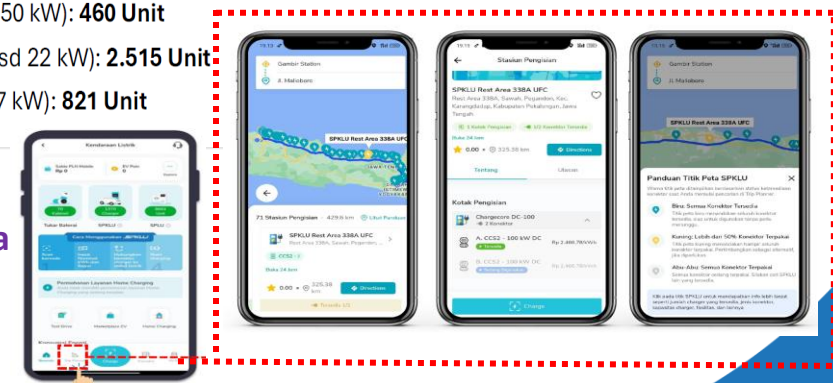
50 kW): **460 Unit**

sd 22 kW): **2.515 Unit**

7 kW): **821 Unit**

a

Kendaraan Listrik

Saldo PLN Mobile Rp 0

EV Poin 0

Tukar Baterai

SPKLU

Cara Menggunakan

Permohonan Layanan Home Charging

Gambir Station

Jl. Malioboro

SPKLU Rest Area 338A UFC

71 Stasiun Pengisian · 429.6 km

Lihat Panduan

SPKLU Rest Area 338A UFC

Rest Area 338A, Sawah, Pegandon...

CCS2

Buka 24 Jam

0.00 · 325.38 km

Directions

Stasiun Pengisian

SPKLU Rest Area 338A UFC

Rest Area 338A, Sawah, Pegandon, Kec. Karangdadap, Kabupaten Pekalongan, Jawa Tengah

Buka 24 Jam

0.00 · 325.38 km

Directions

Tentang

Ulasan

Kotak Pengisian

Chargecore DC-100

A. CCS2 - 100 kW DC

Rp 2.466,78/kWh

B. CCS2 - 100 kW DC

Charge

Gambir Station

Jl. Malioboro

SPKLU Rest Area 338A UFC

Panduan Titik Peta SPKLU

Biru: Semua Konektor Tersedia

Kuning: Lebih dari 50% Konektor Terpakai

Abu-Abu: Semua Konektor Terpakai